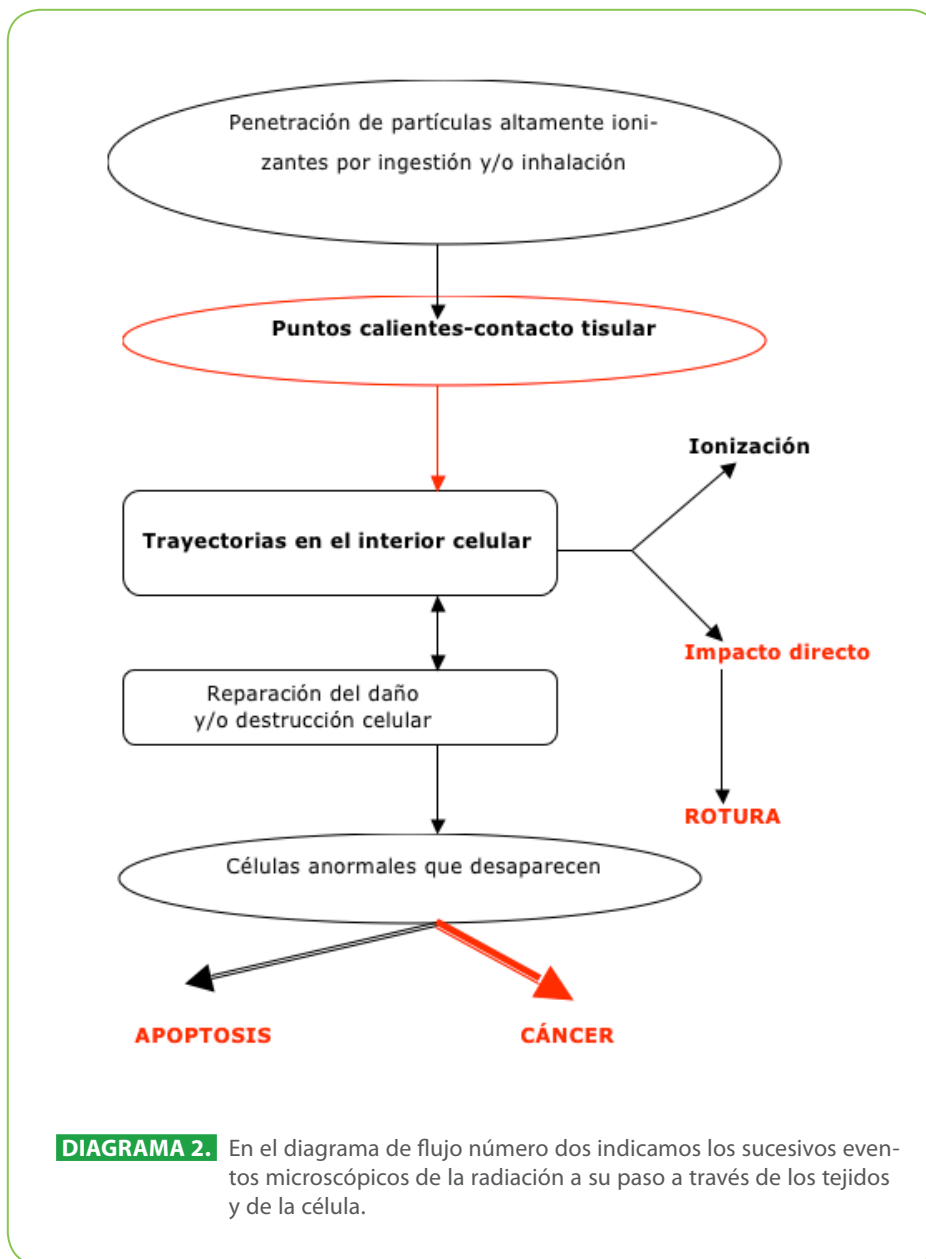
Penetración de partículas altamente ionizantes por ingestión y/o inhalación

Puntos calientes-contacto tisular

Trayectorias en el interior celular

Ionización

Impacto directo

ROTURA

Reparación del daño y/o destrucción celular

Células anormales que desaparecen

APOPTOSIS

CÁNCER

DIAGRAMA 2. En el diagrama de flujo número dos indicamos los sucesivos eventos microscópicos de la radiación a su paso a través de los tejidos y de la célula.